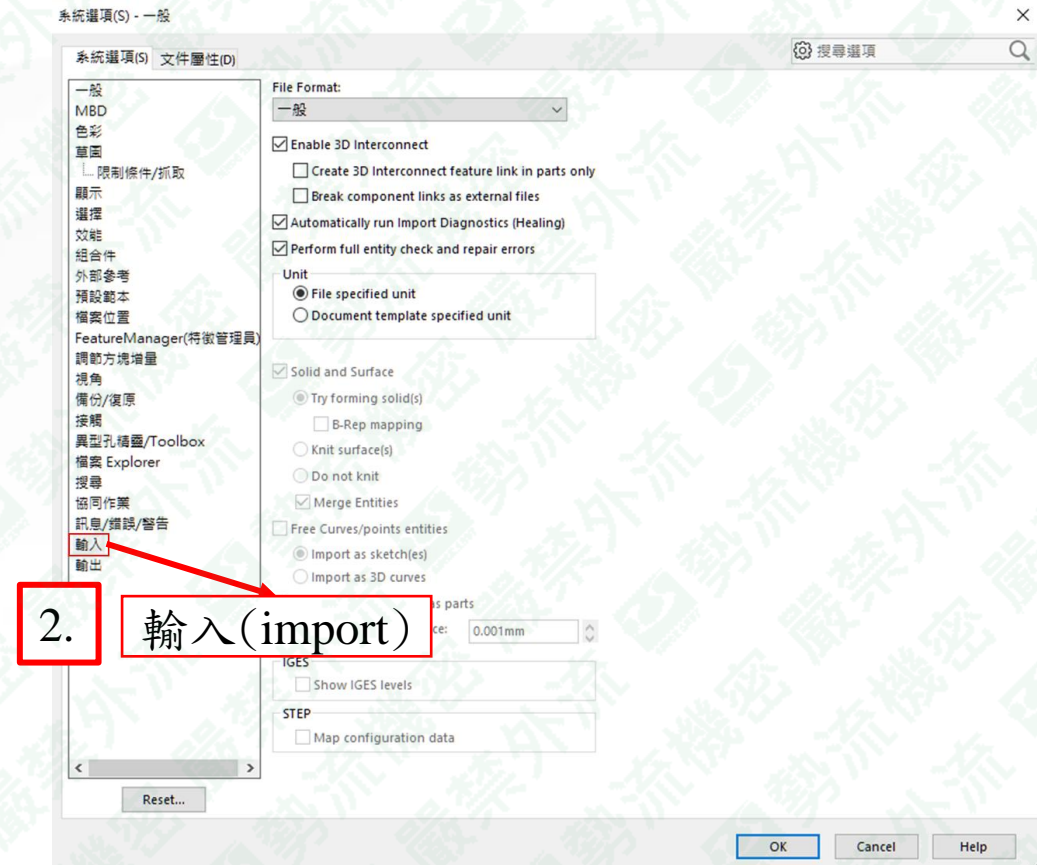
系統選項(S) - 一般

系統選項(S) 文件屬性(D)

搜尋選項

一般
MBD
色彩
草圖
限制條件/抓取
顯示
選擇
效能
組合件
外部參考
預設範本
檔案位置
FeatureManager(特徵管理員)
調節方塊增量
視角
備份/復原
接觸
異型孔精靈/Toolbox
檔案 Explorer
搜尋
協同作業
訊息/錯誤/警告
輸入
輸出

Reset...

File Format:
一般

Enable 3D Interconnect
Create 3D Interconnect feature link in parts only
Break component links as external files
Automatically run Import Diagnostics (Healing)
Perform full entity check and repair errors

Unit
File specified unit
Document template specified unit

Solid and Surface
Try forming solid(s)
B-Rep mapping
Knit surface(s)
Do not knit
Merge Entities
Free Curves/points entities
Import as sketch(es)
Import as 3D curves
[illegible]as parts
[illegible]ce: 0.001mm

IGES
Show IGES levels

STEP
Map configuration data

2.
輸入(import)

OK Cancel Help